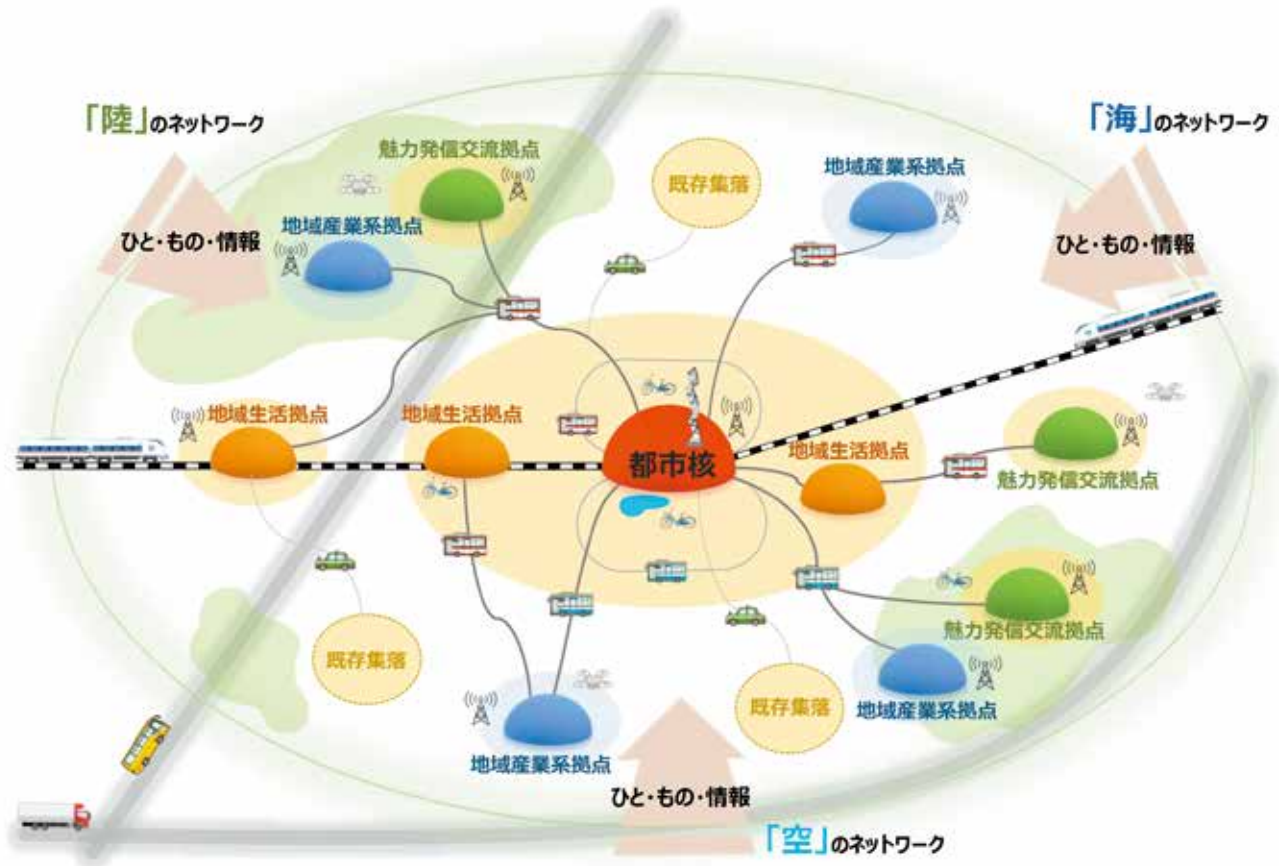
「陸」のネットワーク

「海」のネットワーク

魅力発信交流拠点

既存集落

地域産業系拠点

地域産業系拠点

ひと・もの・情報

ひと・もの・情報

地域生活拠点

地域生活拠点

都市核

地域生活拠点

魅力発信交流拠点

魅力発信交流拠点

既存集落

既存集落

地域産業系拠点

地域産業系拠点

ひと・もの・情報

「空」のネットワーク